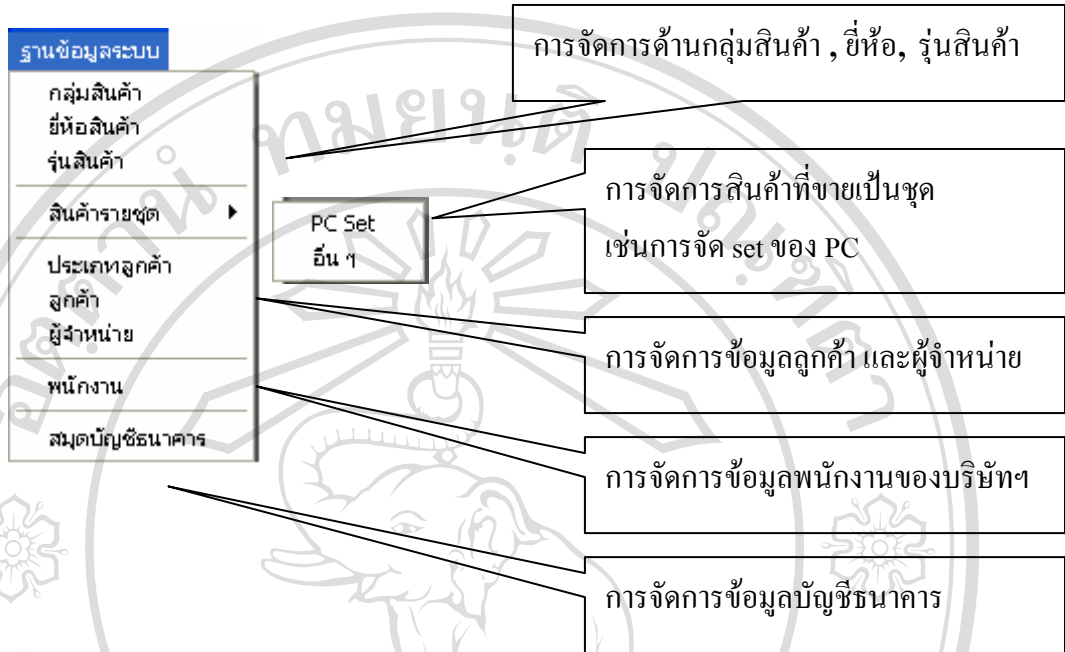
ฐานข้อมูลระบบ

กลุ่มสินค้า
ยี่ห้อสินค้า
รุ่นสินค้า

สินค้ารายชุด

PC Set
อื่น ๆ

ประเภทลูกค้า
ลูกค้า
ผู้จำหน่าย

พนักงาน

สมุดบัญชีธนาคาร

การจัดการด้านกลุ่มสินค้า , ยี่ห้อ, รุ่นสินค้า

การจัดการสินค้าที่ขายเป็นชุด เช่นการจัด set ของ PC

การจัดการข้อมูลลูกค้า และผู้จำหน่าย

การจัดการข้อมูลพนักงานของบริษัทฯ

การจัดการข้อมูลบัญชีธนาคาร